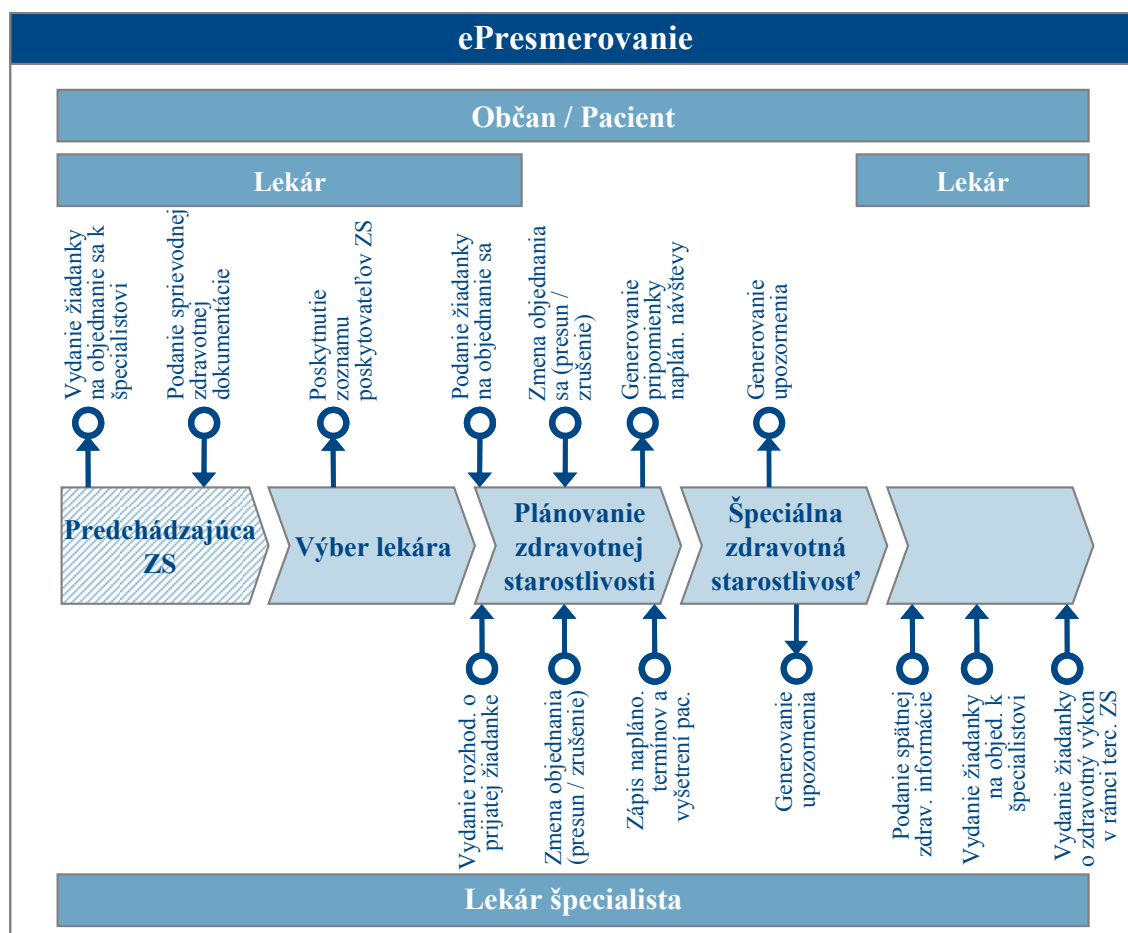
ePresmerovanie

Občan / Pacient

Lekár

Lekár

Vydanie žiadanky na objednanie sa k špecialistovi

Podanie sprievodnej zdravotnej dokumentácie

Poskytnutie zoznamu poskytovateľov ZS

Podanie žiadanky na objednanie sa

Zmena objednania sa (presun / zrušenie)

Generovanie pripomienky naplán. návštevy

Generovanie upozornenia

Predchádzajúca ZS

Výber lekára

Plánovanie zdravotnej starostlivosti

Špeciálna zdravotná starostlivosť

Vydanie rozhod. o prijatej žiadanke

Zmena objednania (presun / zrušenie)

Zápis napláno. termínov a vyšetrení pac.

Generovanie upozornenia

Podanie spätnej zdrav. informácie

Vydanie žiadanky na objed. k špecialistovi

Vydanie žiadanky o zdravotný výkon v rámci terc. ZS

Lekár špecialista